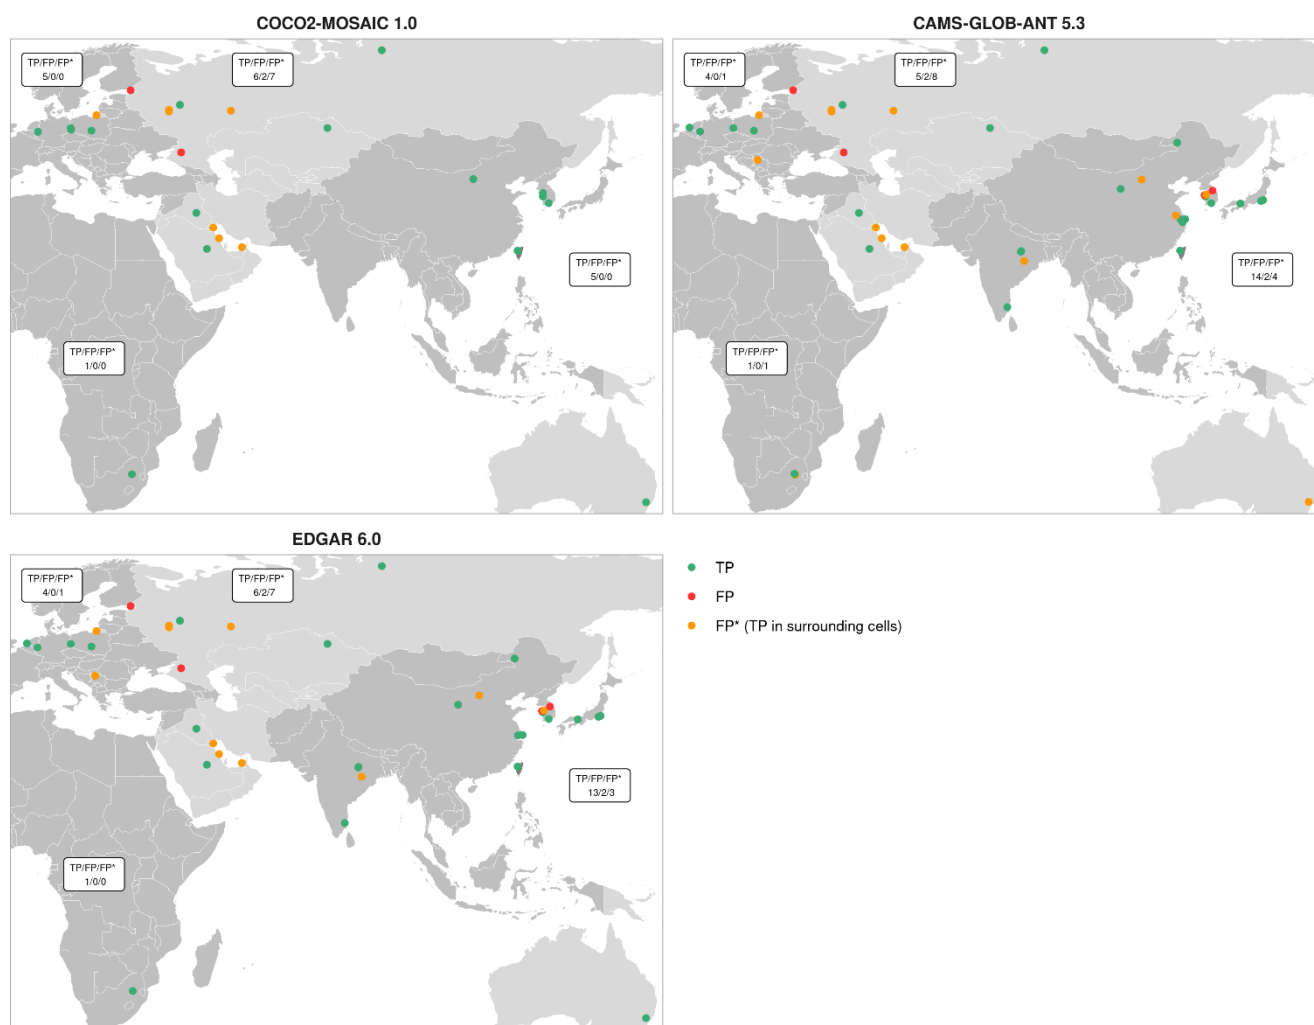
COCO2-MOSAIC 1.0

TP/FP/FP*
5/0/0

TP/FP/FP*
6/2/7

TP/FP/FP*
5/0/0

TP/FP/FP*
1/0/0

CAMS-GLOB-ANT 5.3

TP/FP/FP*
4/0/1

TP/FP/FP*
5/2/8

TP/FP/FP*
14/2/4

TP/FP/FP*
1/0/1

EDGAR 6.0

TP/FP/FP*
4/0/1

TP/FP/FP*
6/2/7

TP/FP/FP*
13/2/3

TP/FP/FP*
1/0/0

TP
FP
FP* (TP in surrounding cells)